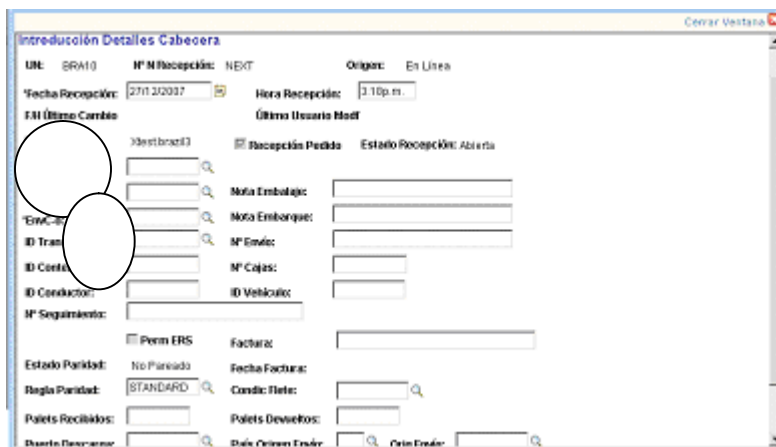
Cerrar Ventana

Introducción Detalles Cabecera

UN: BRA10 Nº N Recepción: NEXT Origen: En Línea

*Fecha Recepción: 27/12/2007 Hora Recepción: 3:10p.m.

F/H Último Cambio Último Usuario Modf

Xtestbrazil3 Recepción Pedido Estado Recepción: Abierta

Nota Embalaje:

*EnvC-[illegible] Nota Embarque:

ID Tran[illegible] Nº Envío:

ID Conf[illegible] Nº Cajas:

ID Conductor: ID Vehículo:

Nº Seguimiento:

Perm ERS Factura:

Estado Paridad: No Pareado Fecha Factura:

Regla Paridad: STANDARD Condic Flete:

Palets Recibidos: Palets Devueltos:

Puerto Descarga: País Origen Envío: Orig Envío: